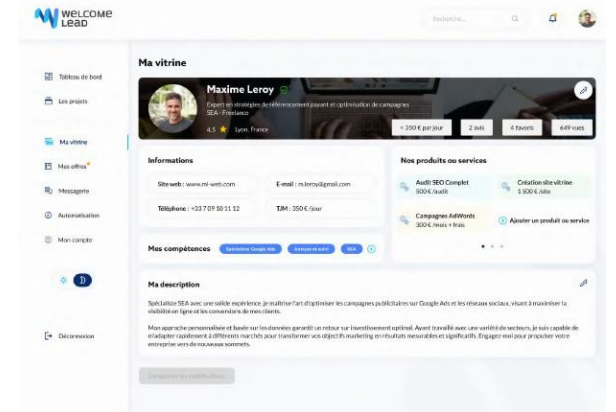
WELCOME LEAD

Rechercher...

Tableau de bord
Les projets
Ma vitrine
Mes offres
Messagerie
Automatisation
Mon compte

D

Déconnexion

Ma vitrine

Maxime Leroy
Expert en stratégies de référencement payant et optimisation de campagnes
SEA - Freelance
4.5 Lyon, France

< 350 € par jour
2 avis
4 favoris
649 vues

Informations
Site web : www.ml-web.com
E-mail : m.leroy@gmail.com
Téléphone : +33 7 09 10 11 12
TJM : 350 € /jour

Mes compétences
Spécialiste Google Ads
Analyse de ROI
SEA

Nos produits ou services
Audit SEO Complet
500 € /audit
Création site vitrine
1 500 € /site
Campagnes AdWords
300 € /mois + frais
Ajouter un produit ou service

Ma description
Spécialisé SEA avec une solide expérience, je maîtrise l'art d'optimiser les campagnes publicitaires sur Google Ads et les réseaux sociaux, visant à maximiser la visibilité en ligne et les conversions de mes clients.

Mon approche personnalisée et basée sur les données garantit un retour sur investissement optimal. Ayant travaillé avec une variété de secteurs, je suis capable de m'adapter rapidement à différents marchés pour transformer vos objectifs marketing en résultats mesurables et significatifs. Engagez-moi pour propulser votre entreprise vers de nouveaux sommets.

Enregistrer les modifications